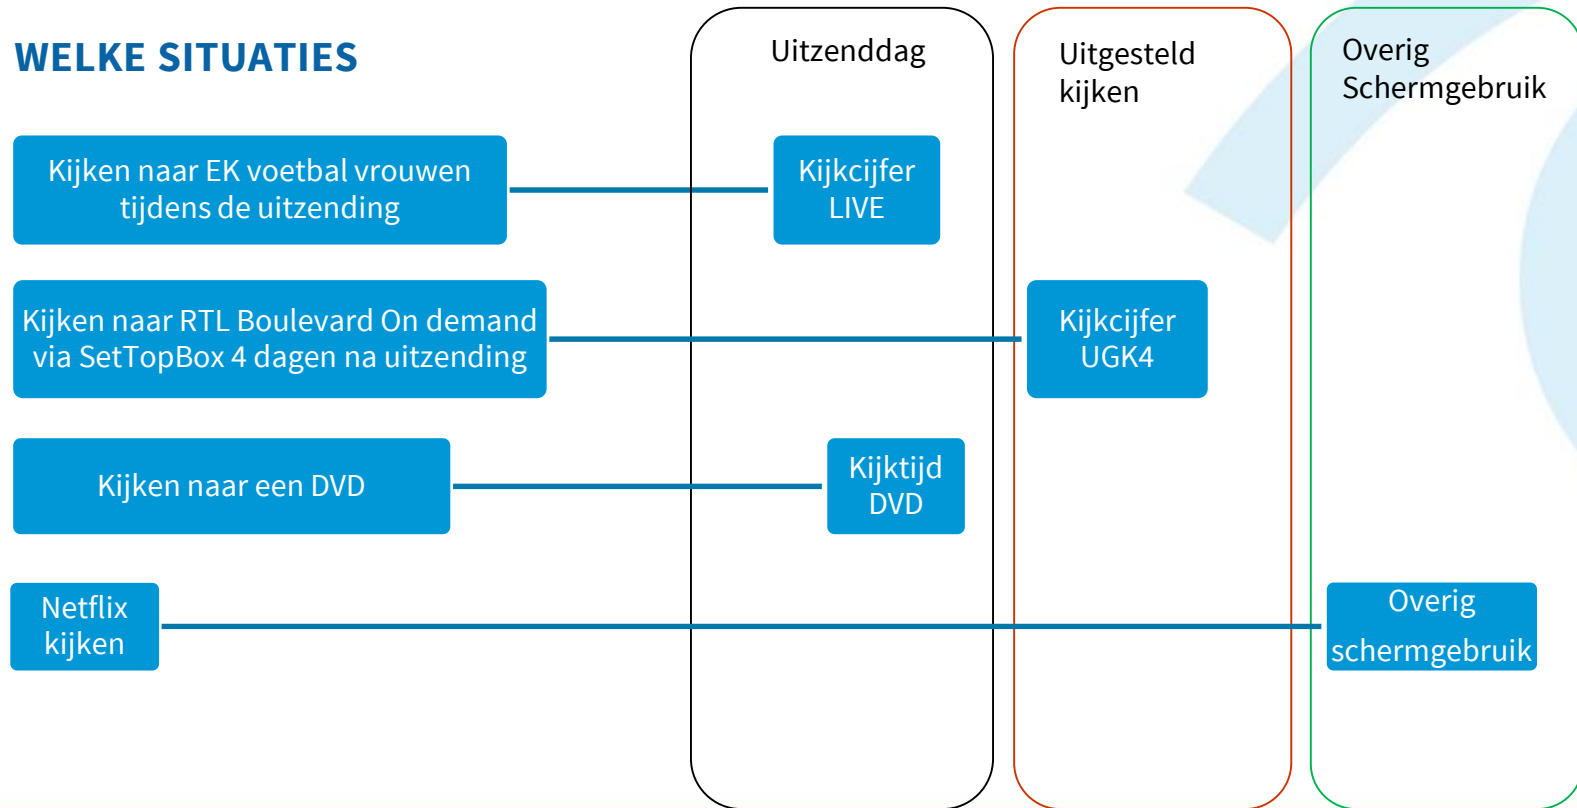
WELKE SITUATIES

Uitzenddag

Uitgesteld kijken

Overig Schermgebruik

Kijken naar EK voetbal vrouwen tijdens de uitzending

Kijkcijfer LIVE

Kijken naar RTL Boulevard On demand via SetTopBox 4 dagen na uitzending

Kijkcijfer UGK4

Kijken naar een DVD

Kijktijd DVD

Netflix kijken

Overig schermgebruik